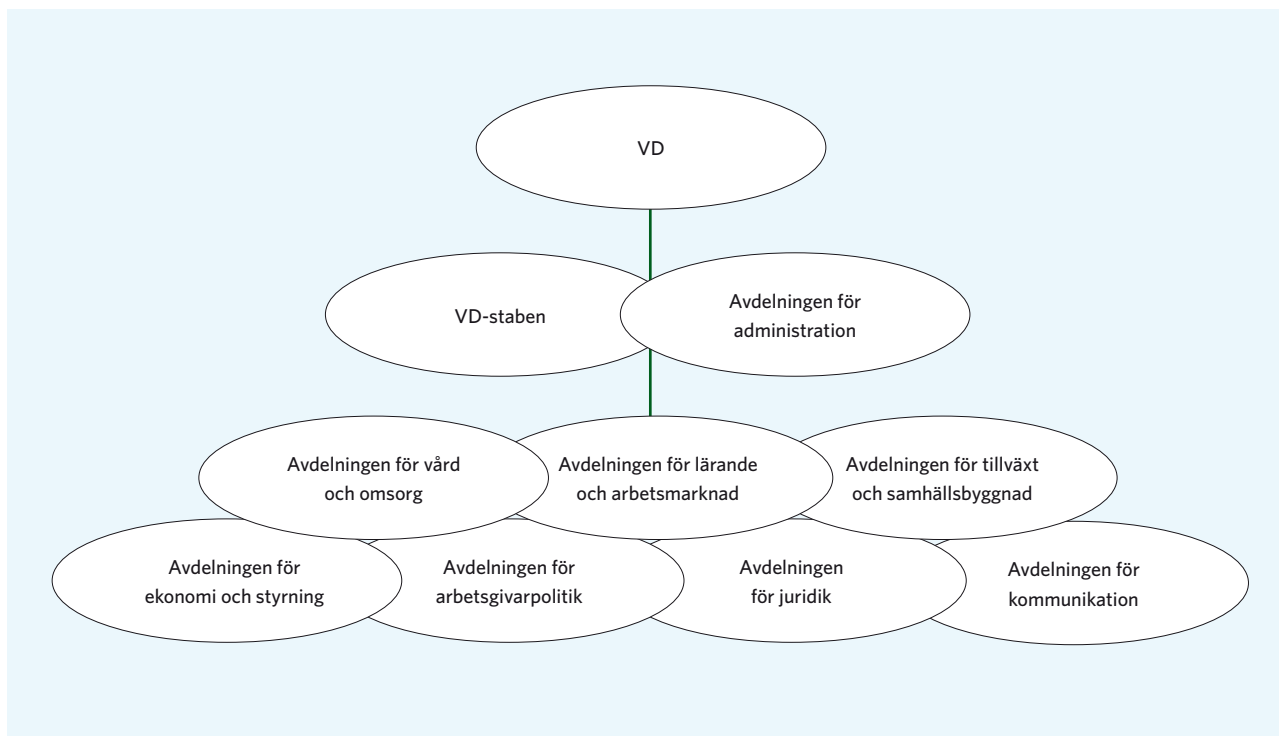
VD

VD-staben

Avdelningen för administration

Avdelningen för vård och omsorg

Avdelningen för lärande och arbetsmarknad

Avdelningen för tillväxt och samhällsbyggnad

Avdelningen för ekonomi och styrning

Avdelningen för arbetsgivarpolitik

Avdelningen för juridik

Avdelningen för kommunikation